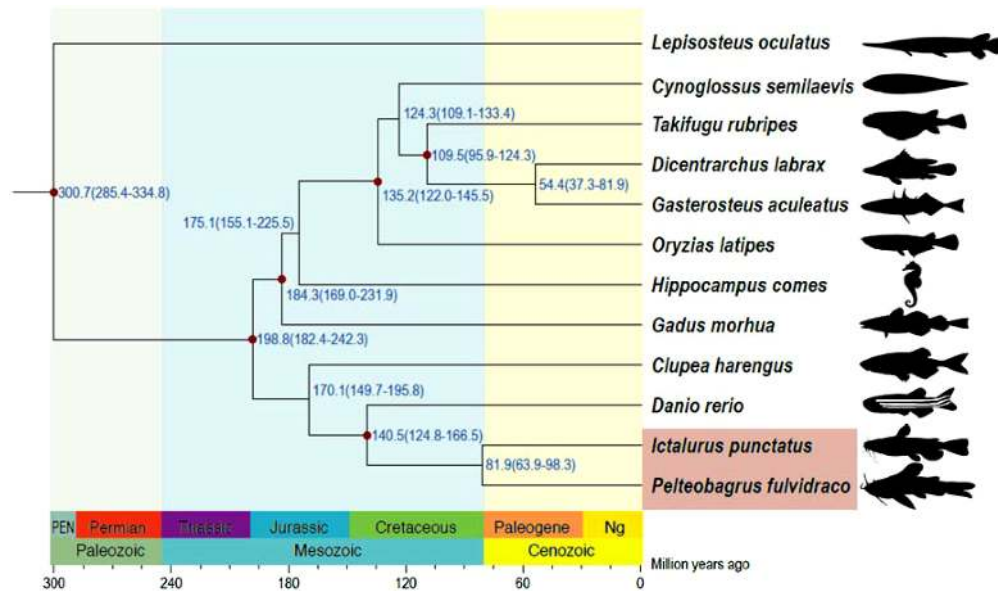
Lepisosteus oculatus
Cynoglossus semilaevis
Takifugu rubripes
Dicentrarchus labrax
Gasterosteus aculeatus
Oryzias latipes
Hippocampus comes
Gadus morhua
Clupea harengus
Danio rerio
Ictalurus punctatus
Pelteobagrus fulvidraco

300.7(285.4-334.8)
124.3(109.1-133.4)
109.5(95.9-124.3)
54.4(37.3-81.9)
135.2(122.0-145.5)
175.1(155.1-225.5)
184.3(169.0-231.9)
198.8(182.4-242.3)
170.1(149.7-195.8)
140.5(124.8-166.5)
81.9(63.9-98.3)

PEN | Permian | Triassic | Jurassic | Cretaceous | Paleogene | Ng
Paleozoic | Mesozoic | Cenozoic

300 240 180 120 60 0
Million years ago